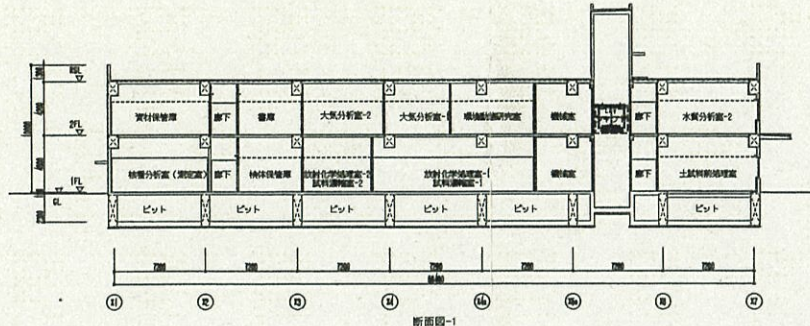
RFL
2FL
1FL
GL
資材保管庫
廊下
書庫
大気分析室-2
大気分析室-1
環境総合研究室
機械室
廊下
水質分析室-2
核種分析室（測定室）
廊下
検体保管庫
放射化学処理室-2
試料調製室-2
放射化学処理室-1
試料調製室-1
機械室
廊下
土試料前処理室
ピット
ピット
ピット
ピット
ピット
ピット
7200
7200
7200
7200
7200
7200
7200
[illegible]
Y1
Y2
Y3
Y4
Y4a
Y5a
Y6
Y7
断面図-1